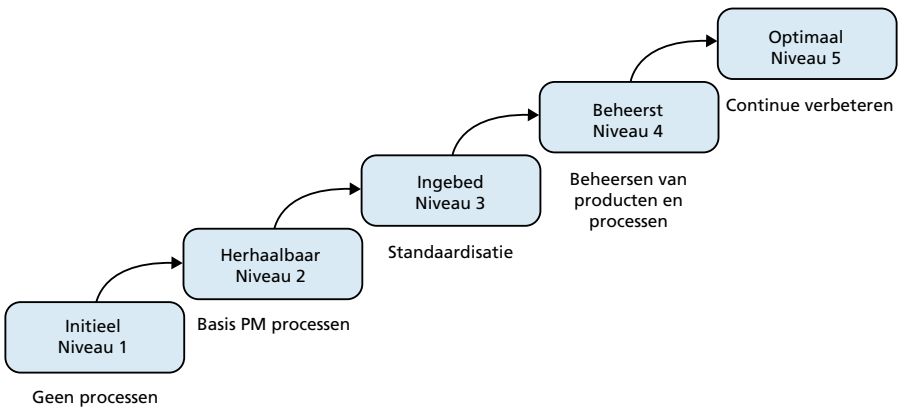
Optimaal
Niveau 5

Continue verbeteren

Beheerst
Niveau 4

Beheersen van producten en processen

Ingebed
Niveau 3

Standaardisatie

Herhaalbaar
Niveau 2

Basis PM processen

Initieel
Niveau 1

Geen processen